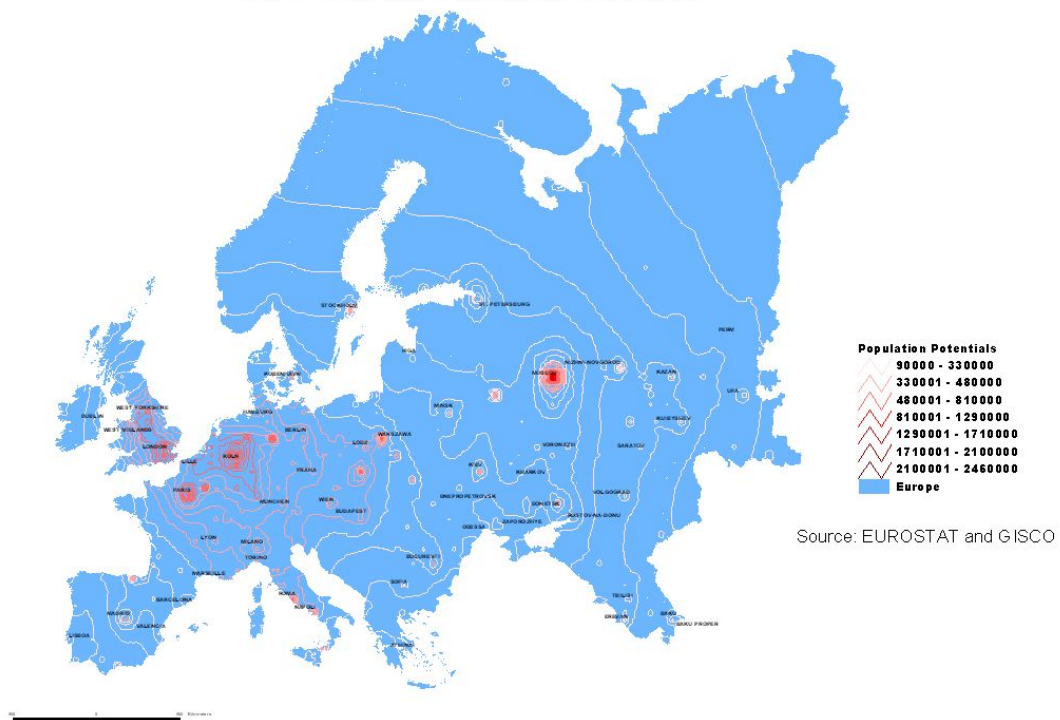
STOCKHOLM
ST. PETERSBURG
PERM
NIZHNI NOVGOROD
KAZAN
MOSKVA
UFA
KUYBYSHEV
MINSK
KOBENHAVN
HAMBURG
BERLIN
WARSZAWA
LODZ
WEST YORKSHIRE
DUBLIN
WEST MIDLANDS
LONDON
LILLE
KOLN
PRAHA
PARIS
MUNCHEN
WIEN
BUDAPEST
KIEV
KHARKOV
VORONEZH
SARATOV
DNEPROPETROVSK
DONETSK
VOLGOGRAD
ODESSA
ZAPOROZHYE
ROSTOV-NA-DONU
LYON
MILANO
TORINO
MARSEILLE
BUCURESTI
SOFIA
BARCELONA
MADRID
VALENCIA
LISBOA
ROMA
NAPOLI
TBILISI
BAKU PROPER
ATHINAI

Population Potentials
90000 - 330000
330001 - 480000
480001 - 810000
810001 - 1290000
1290001 - 1710000
1710001 - 2100000
2100001 - 2460000
Europe

Source: EUROSTAT and GISCO